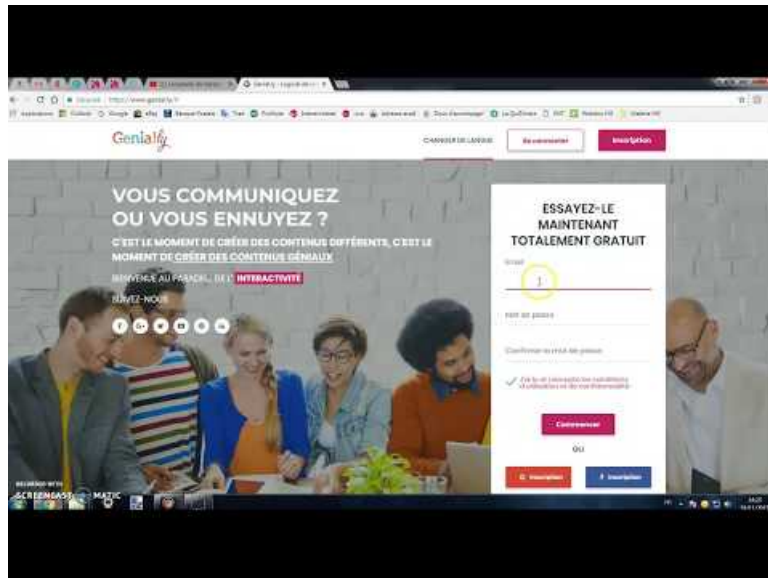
Genially

CHANGER DE LANGUE

Se connecter

Inscription

VOUS COMMUNIQUEZ OU VOUS ENNUYEZ ?

C'EST LE MOMENT DE CRÉER DES CONTENUS DIFFÉRENTS, C'EST LE MOMENT DE CRÉER DES CONTENUS GÉNIAUX

BIENVENUE AU PARADIS DE L'INTERACTIVITÉ

SUIVEZ-NOUS

ESSAYEZ-LE MAINTENANT TOTALEMENT GRATUIT

Email

Mot de passe

Confirmer le mot de passe

J'ai lu et j'accepte les conditions d'utilisation et de confidentialité

Commencer

OU

Inscription

Inscription

RECORDED WITH SCREENCAST-O-MATIC